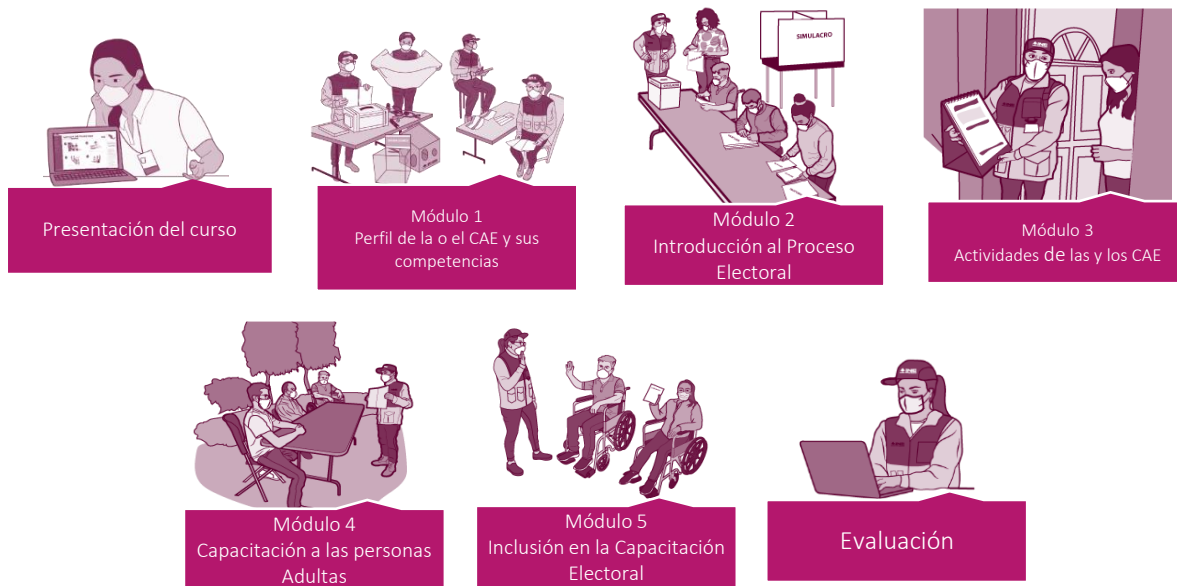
Presentación del curso

Módulo 1
Perfil de la o el CAE y sus competencias

SIMULACRO

Módulo 2
Introducción al Proceso Electoral

Módulo 3
Actividades de las y los CAE

Módulo 4
Capacitación a las personas Adultas

Módulo 5
Inclusión en la Capacitación Electoral

Evaluación